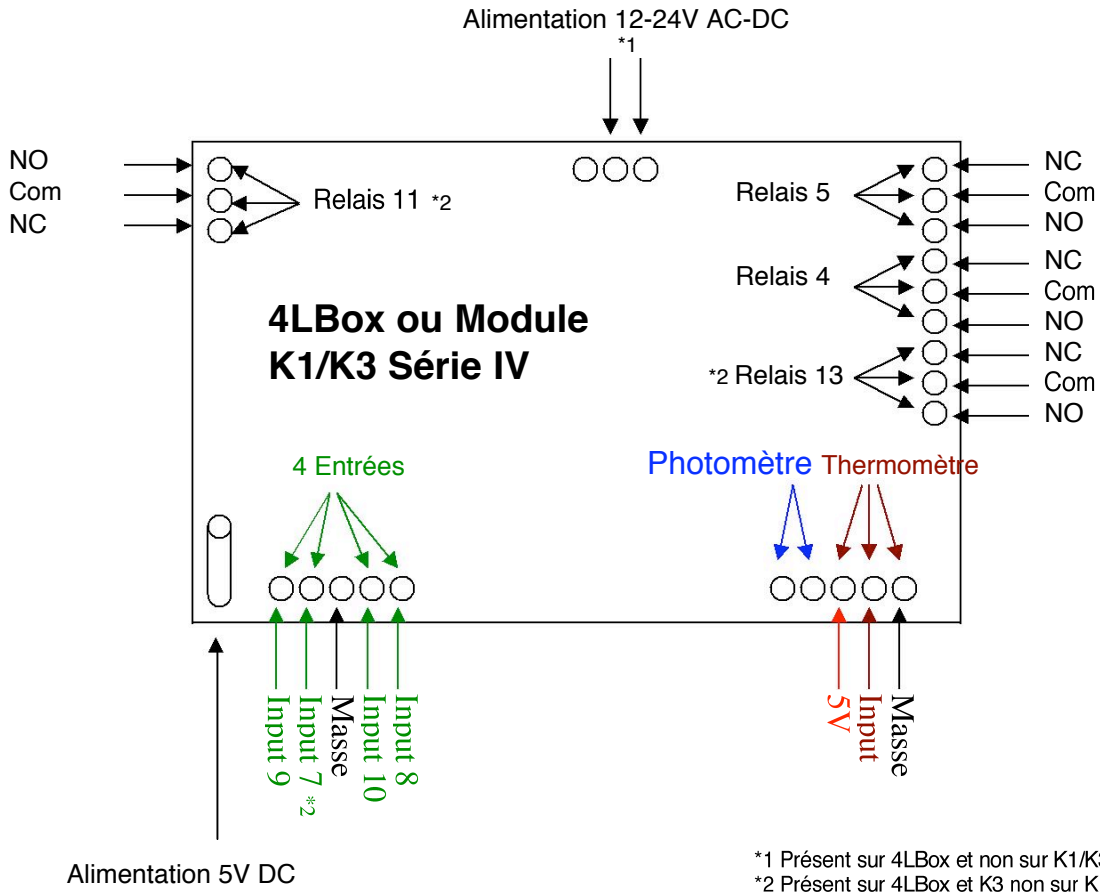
Alimentation 12-24V AC-DC
*1

NO
Com
NC

Relais 11 *2

Relais 5
NC
Com
NO

Relais 4
NC
Com
NO

*2 Relais 13
NC
Com
NO

4LBox ou Module
K1/K3 Série IV

4 Entrées

Photomètre
Thermomètre

Input 9
Input 7 *2
Masse
Input 10
Input 8

5V
Input
Masse

Alimentation 5V DC

*1 Présent sur 4LBox et non sur K1/K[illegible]
*2 Présent sur 4LBox et K3 non sur K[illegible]